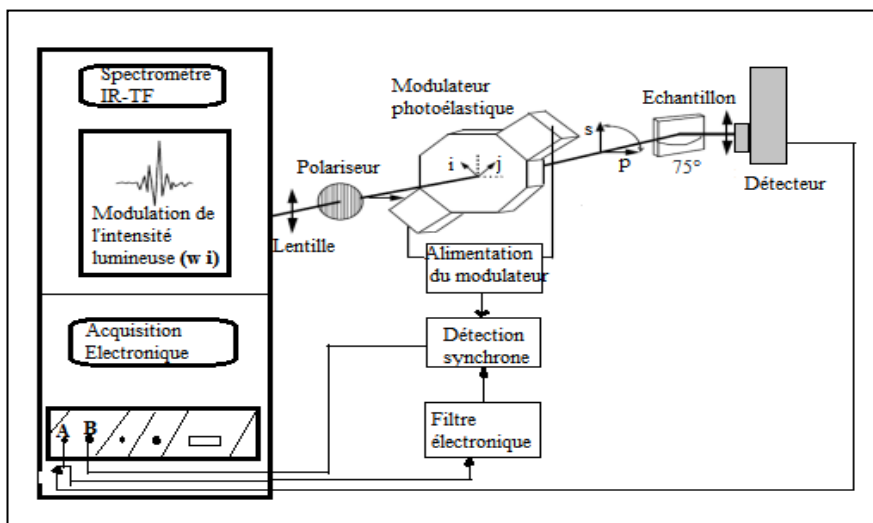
Spectromètre IR-TF

Modulation de l'intensité lumineuse (w i)

Acquisition Electronique

A B

Polariseur

Lentille

Modulateur photoélastique

i j

s

p

Echantillon

75°

Détecteur

Alimentation du modulateur

Détection synchrone

Filtre électronique